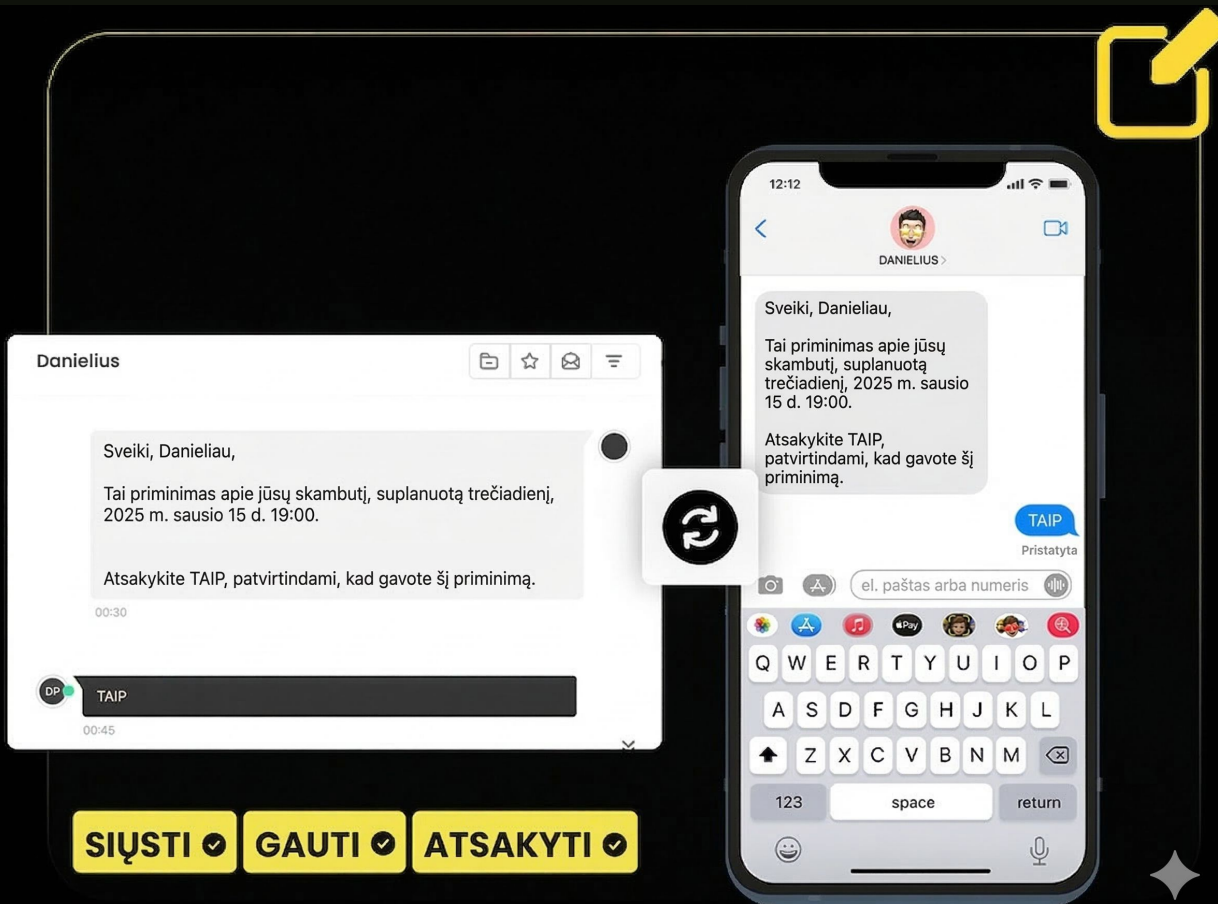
Danielius

Sveiki, Danieliau,

Tai priminimas apie jūsų skambutį, suplanuotą trečiadienį, 2025 m. sausio 15 d. 19:00.

Atsakykite TAIP, patvirtindami, kad gavote šį priminimą.

00:30

DP

TAIP

00:45

12:12

DANIELIUS >

Sveiki, Danieliau,

Tai priminimas apie jūsų skambutį, suplanuotą trečiadienį, 2025 m. sausio 15 d. 19:00.

Atsakykite TAIP, patvirtindami, kad gavote šį priminimą.

TAIP

Pristatyta

el. paštas arba numeris

Pay

Q W E R T Y U I O P

A S D F G H J K L

Z X C V B N M

123

space

return

SIŲSTI GAUTI ATSAKYTI